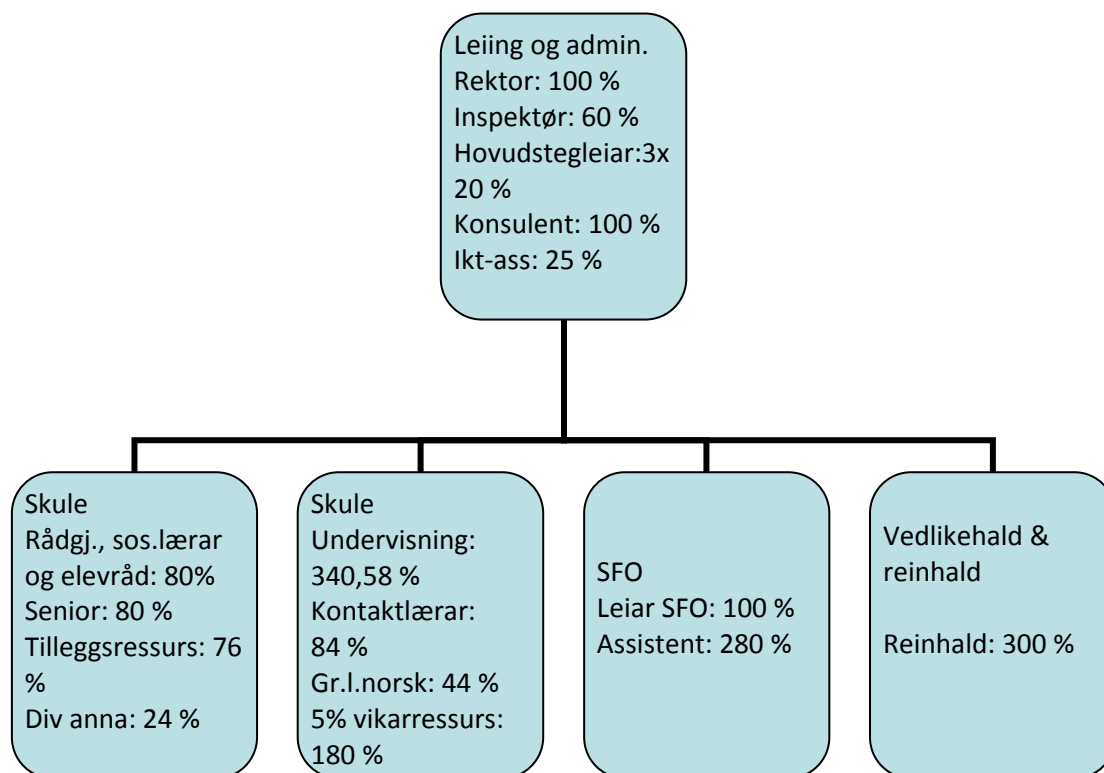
Leiing og admin.
Rektor: 100 %
Inspektør: 60 %
Hovudstegleiar:3x 20 %
Konsulent: 100 %
Ikt-ass: 25 %

Skule
Rådgj., sos.lærar og elevråd: 80%
Senior: 80 %
Tilleggsressurs: 76 %
Div anna: 24 %

Skule
Undervisning: 340,58 %
Kontaktlærar: 84 %
Gr.l.norsk: 44 %
5% vikarressurs: 180 %

SFO
Leiar SFO: 100 %
Assistent: 280 %

Vedlikehald & reinhald

Reinhald: 300 %